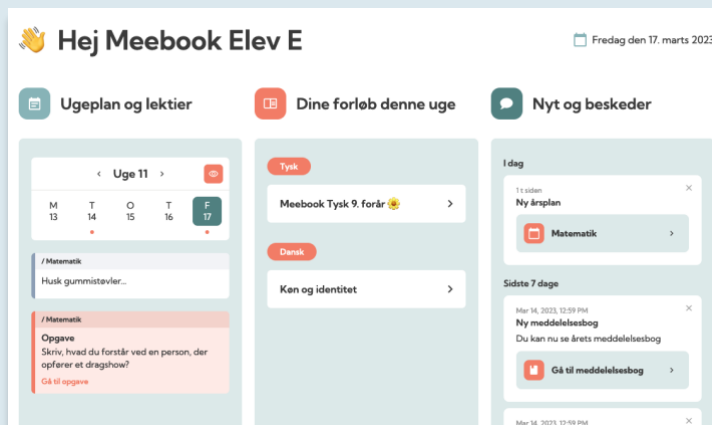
👋 Hej Meebook Elev E

Fredag den 17. marts 2023

Ugeplan og lektier

‹ Uge 11 ›

| M | T | O | T | F |
|---|---|---|---|---|
| 13 | 14 | 15 | 16 | 17 |

/ Matematik
Husk gummistøvler...

/ Matematik
Opgave
Skriv, hvad du forstår ved en person, der opfører et dragshow?
Gå til opgave

Dine forløb denne uge

Tysk
Meebook Tysk 9. forår 🌼 ›

Dansk
Køn og identitet ›

Nyt og beskeder

I dag

1 t siden
Ny årsplan
Matematik ›

Sidste 7 dage

Mar 14, 2023, 12:59 PM
Ny meddelelsesbog
Du kan nu se årets meddelelsesbog
Gå til meddelelsesbog ›

Mar 14, 2023, 12:59 PM